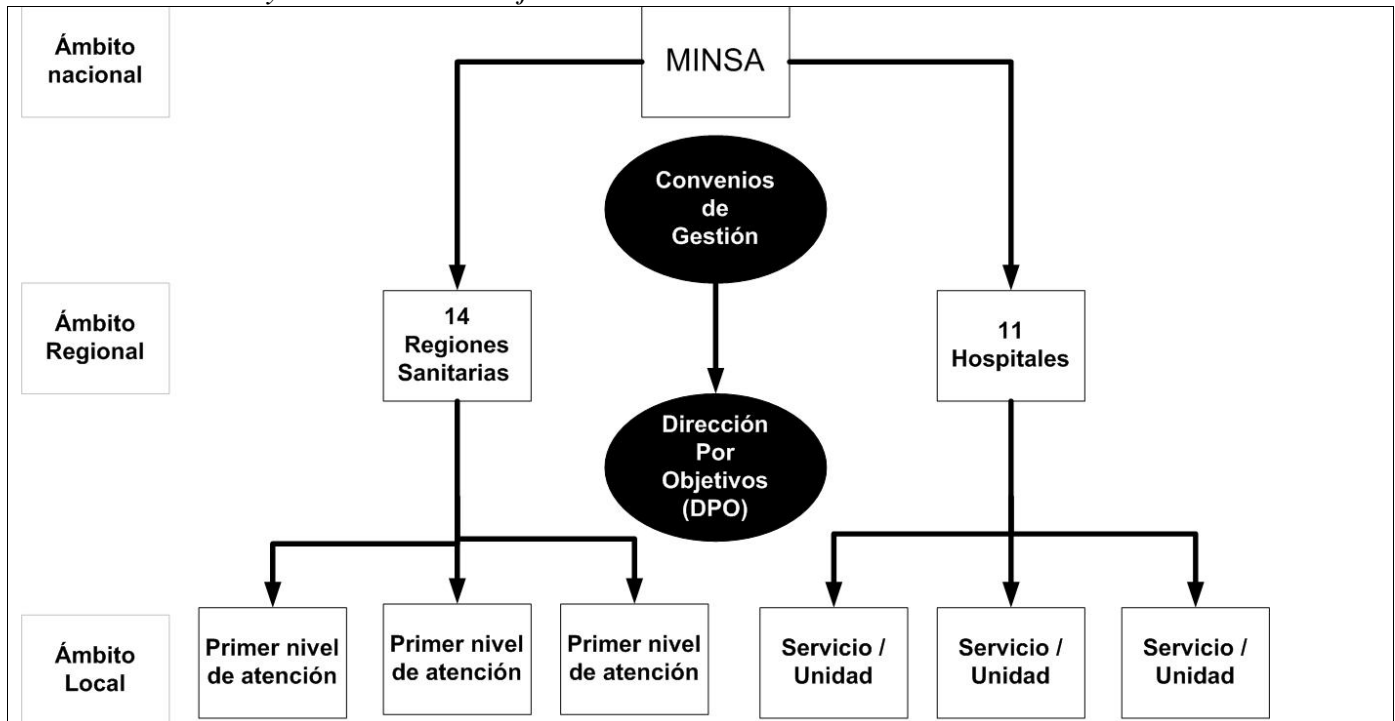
Ámbito nacional

MINSA

Convenios de Gestión

Ámbito Regional

14 Regiones Sanitarias

11 Hospitales

Dirección Por Objetivos (DPO)

Ámbito Local

Primer nivel de atención

Primer nivel de atención

Primer nivel de atención

Servicio / Unidad

Servicio / Unidad

Servicio / Unidad